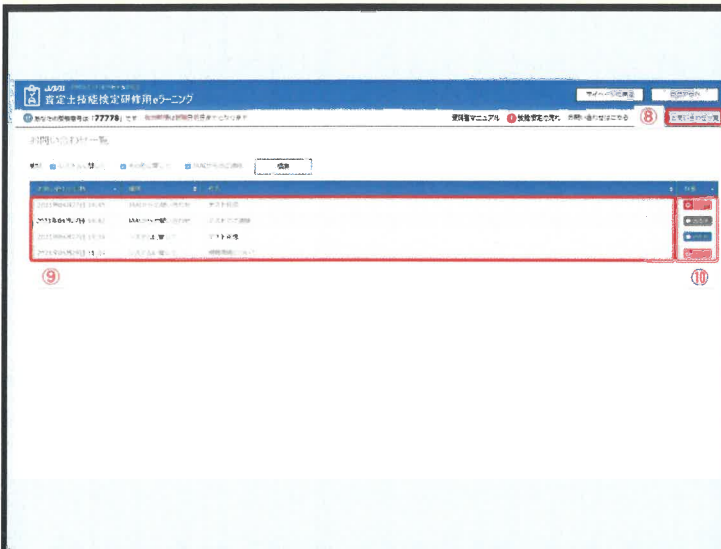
JAVADA
査定士技能検定研修用eラーニング

あなたの受講番号は「77778」です

受講者マニュアル 受講者専用 お問い合わせはこちら ⑧ お問い合わせ一覧

お問い合わせ一覧

検索

| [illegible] | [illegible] | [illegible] | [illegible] |
|---|---|---|---|
| 2021年04月27日 14:45 | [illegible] | テスト | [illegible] |
| 2021年04月27日 14:42 | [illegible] | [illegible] | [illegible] |
| 2021年04月27日 14:34 | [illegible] | テスト | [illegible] |
| 2021年04月27日 14:34 | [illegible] | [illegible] | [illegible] |

⑨ ⑩